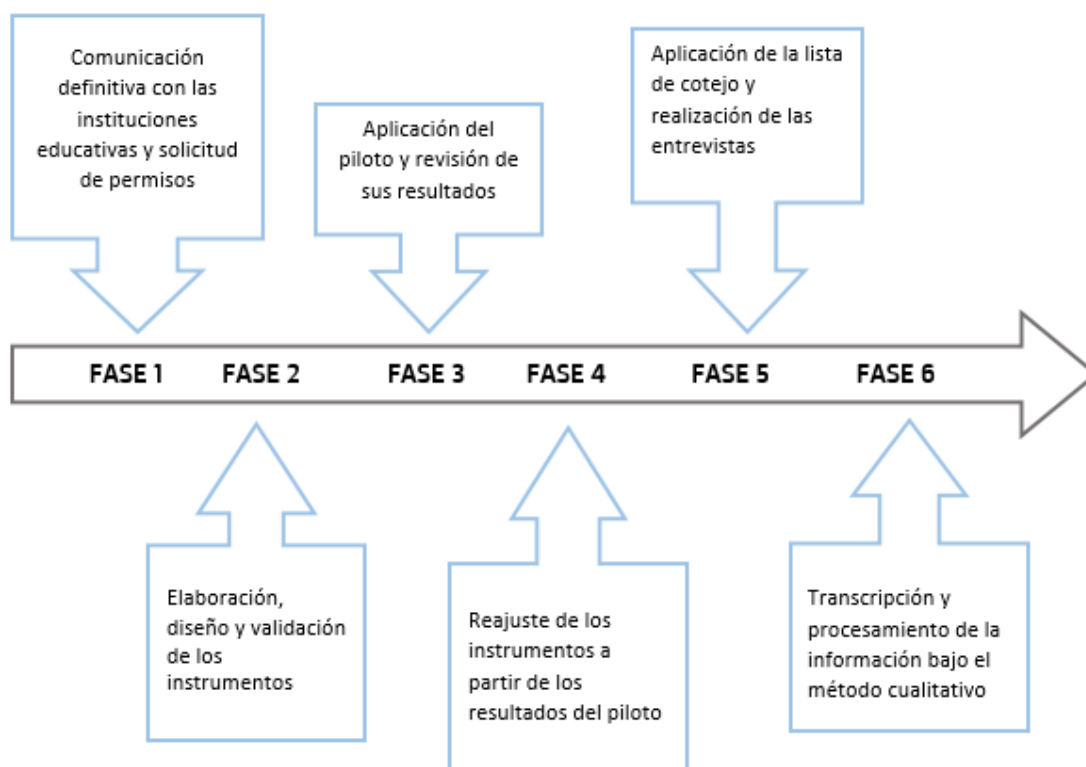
Comunicación definitiva con las instituciones educativas y solicitud de permisos

Aplicación del piloto y revisión de sus resultados

Aplicación de la lista de cotejo y realización de las entrevistas

FASE 1 FASE 2 FASE 3 FASE 4 FASE 5 FASE 6

Elaboración, diseño y validación de los instrumentos

Reajuste de los instrumentos a partir de los resultados del piloto

Transcripción y procesamiento de la información bajo el método cualitativo